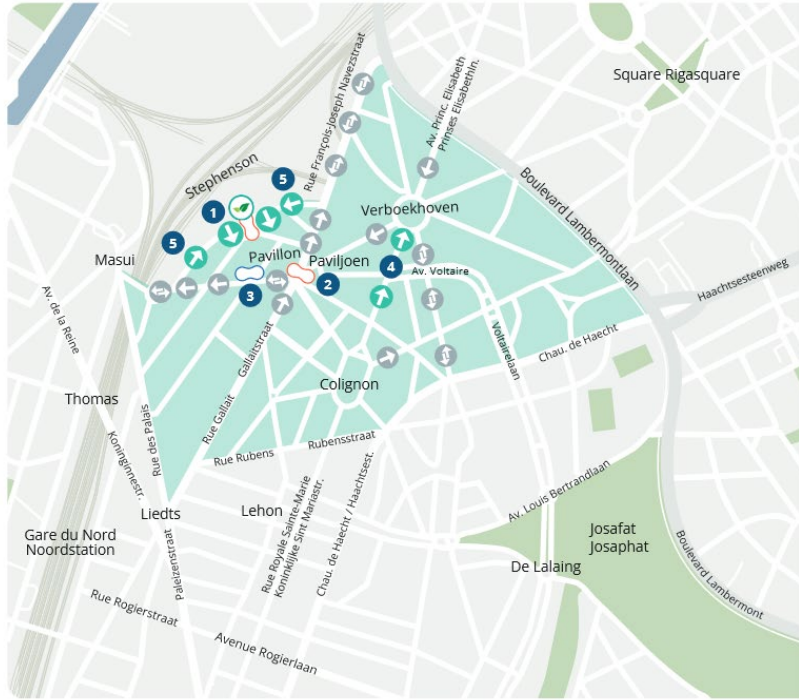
Square Rigasquare
Av. Princ. Elisabeth
Prinses Elisabethln.
Rue François-Joseph Navezstraat
Stephenson
5
1
Verboekhoven
Boulevard Lambermontlaan
Masui
5
Pavillon
Paviljoen
4
Av. Voltaire
Haachtsesteenweg
3
2
Av. de la Reine
Gallaitstraat
Voltairelaan
Chau. de Haecht
Colignon
Thomas
Rue des Palais
Koninginnestr.
Rue Gallait
Rue Rubens
Rubensstraat
Liedts
Lehon
Av. Louis Bertrandlaan
Josafat
Josaphat
Gare du Nord
Noordstation
Paleizenstraat
Rue Royale Sainte-Marie
Koninklijke Sint Mariastr.
Chau. de Haecht / Haachtsest.
De Lalaing
Boulevard Lambermont
Rue Rogierstraat
Avenue Rogierlaan